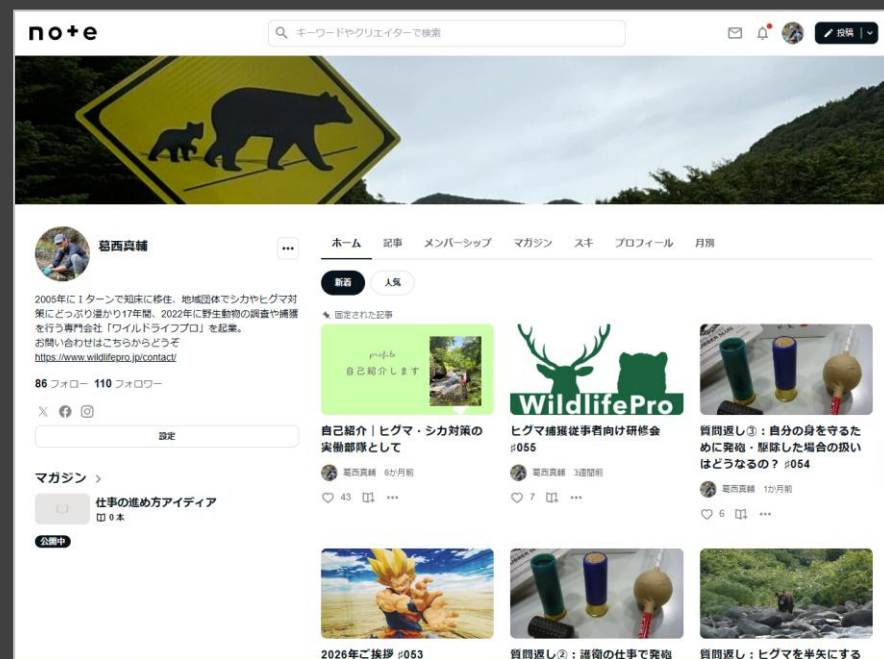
note

キーワードやクリエイターで検索

投稿

葛西真輔

2005年にＩターンで知床に移住、地域団体でシカやヒグマ対策にどっぷり漬かり17年間、2022年に野生動物の調査や捕獲を行う専門会社「ワイルドライフプロ」を起業。
お問い合わせはこちらからどうぞ
https://www.wildlifepro.jp/contact/

86 フォロー　110 フォロワー

設定

マガジン

仕事の進め方アイディア
0 本

公開中

ホーム　記事　メンバーシップ　マガジン　スキ　プロフィール　月別

新着　人気

固定された記事

profile
自己紹介します

自己紹介｜ヒグマ・シカ対策の実働部隊として
葛西真輔　6か月前
43

WildlifePro
ヒグマ捕獲従事者向け研修会 #055
葛西真輔　3週間前
7

質問返し③：自分の身を守るために発砲・駆除した場合の扱いはどうなるの？ #054
葛西真輔　1か月前
6

2026年ご挨拶 #053

質問返し②：護衛の仕事で発砲

質問返し：ヒグマを半矢にする